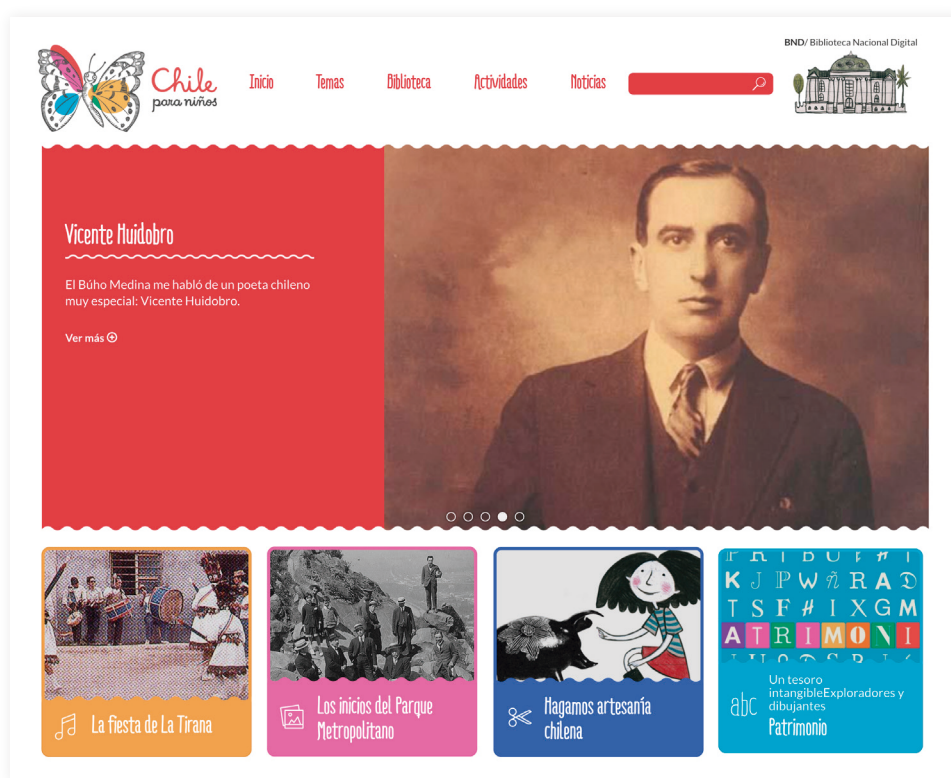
Chile para niños

Inicio Temas Biblioteca Actividades Noticias

BND/ Biblioteca Nacional Digital

Vicente Huidobro

El Búho Medina me habló de un poeta chileno muy especial: Vicente Huidobro.

Ver más

La fiesta de La Tirana

Los inicios del Parque Metropolitano

Hagamos artesanía chilena

K J P W Ñ R A D
T S F # I X G M
A T R I M O N I

abc Un tesoro intangibleExploradores y dibujantes
Patrimonio